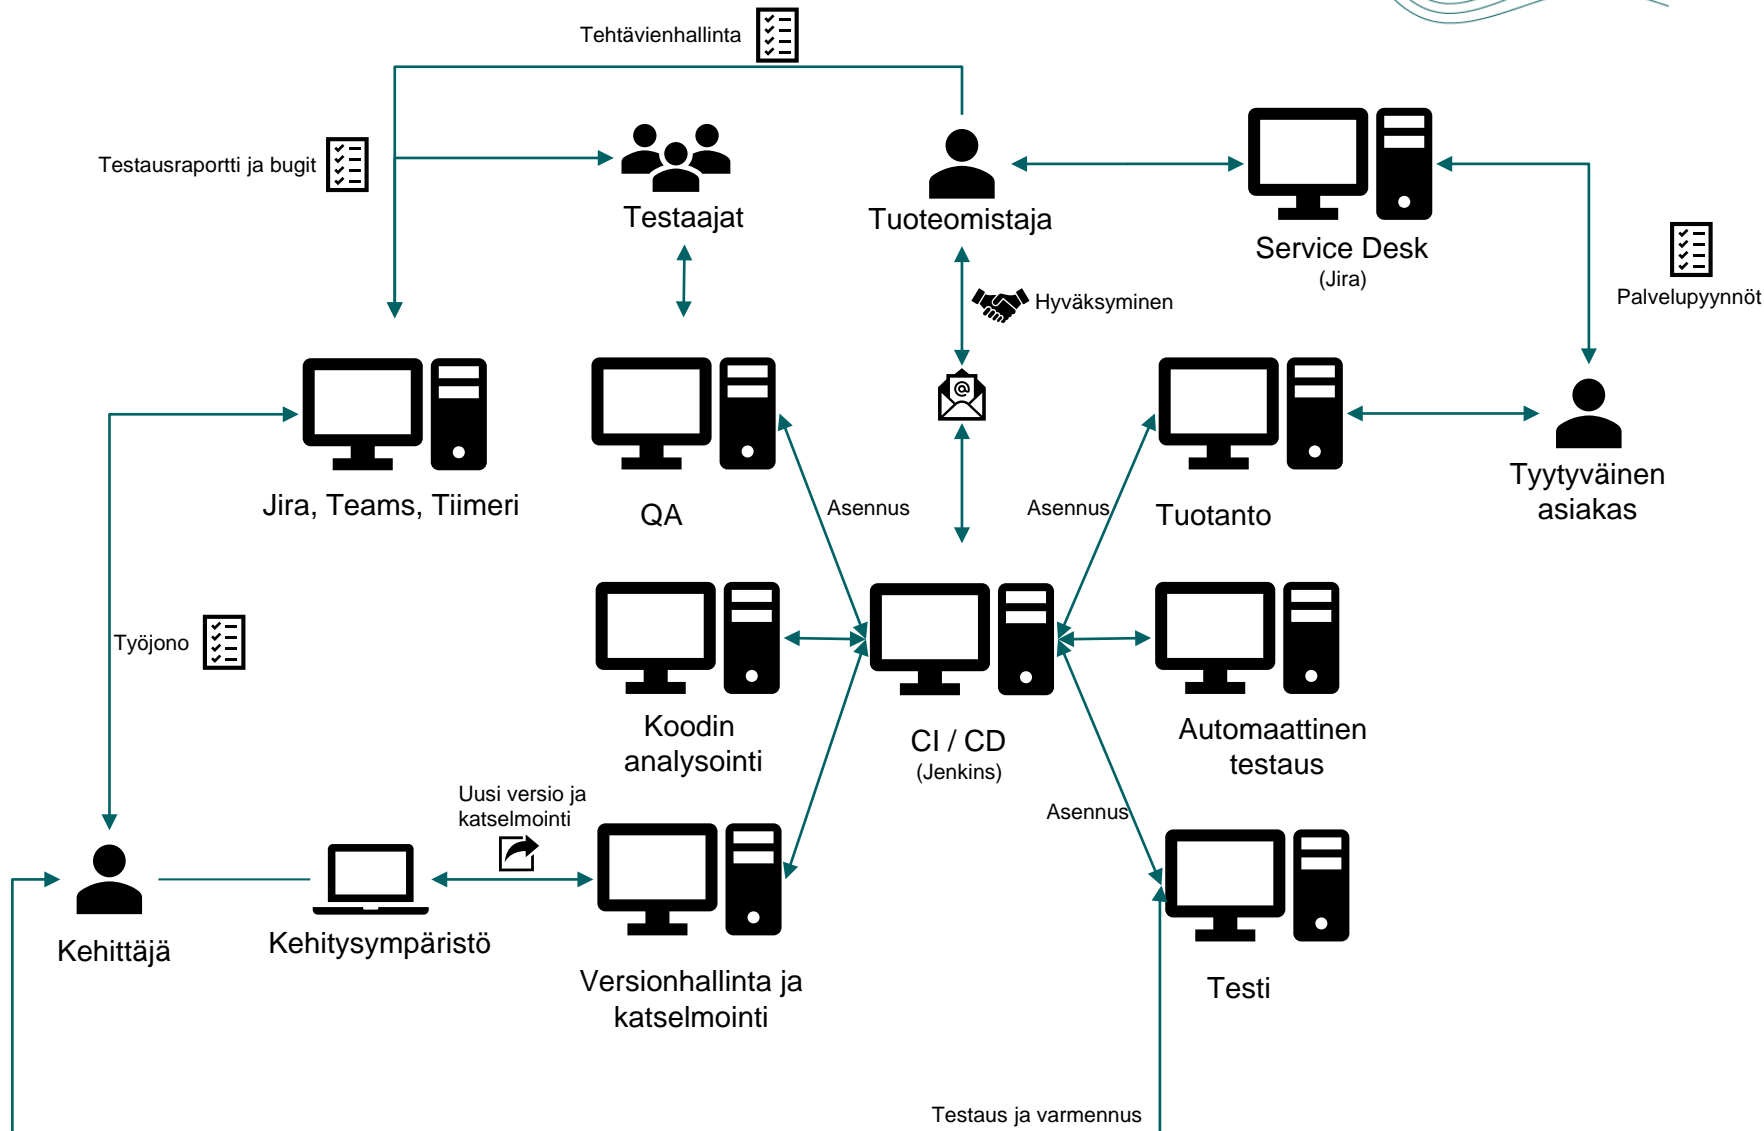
Tehtävienhallinta

Testausraportti ja bugit

Testaajat

Tuoteomistaja

Service Desk
(Jira)

Palvelupyynnöt

Hyväksyminen

Jira, Teams, Tiimeri

QA

Asennus

Asennus

Tuotanto

Tyytyväinen asiakas

Työjono

Koodin analysointi

CI / CD
(Jenkins)

Automaattinen testaus

Uusi versio ja katselmointi

Asennus

Kehittäjä

Kehitysympäristö

Versionhallinta ja katselmointi

Testi

Testaus ja varmennus